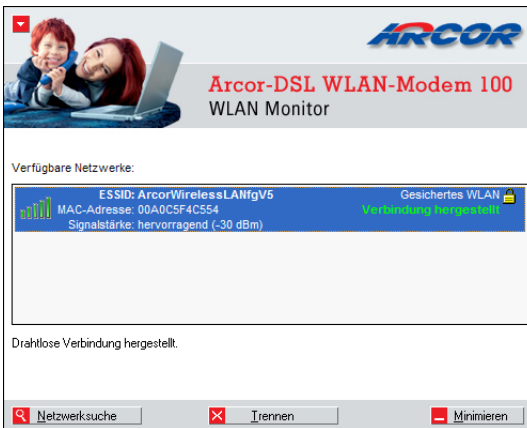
ARCOR

Arcor-DSL WLAN-Modem 100
WLAN Monitor

Verfügbare Netzwerke:

ESSID: ArcorWirelessLANfgV5
MAC-Adresse: 00A0C5F4C554
Signalstärke: hervorragend (-30 dBm)

Gesichertes WLAN
Verbindung hergestellt

Drahtlose Verbindung hergestellt.

Netzwerksuche
Trennen
Minimieren